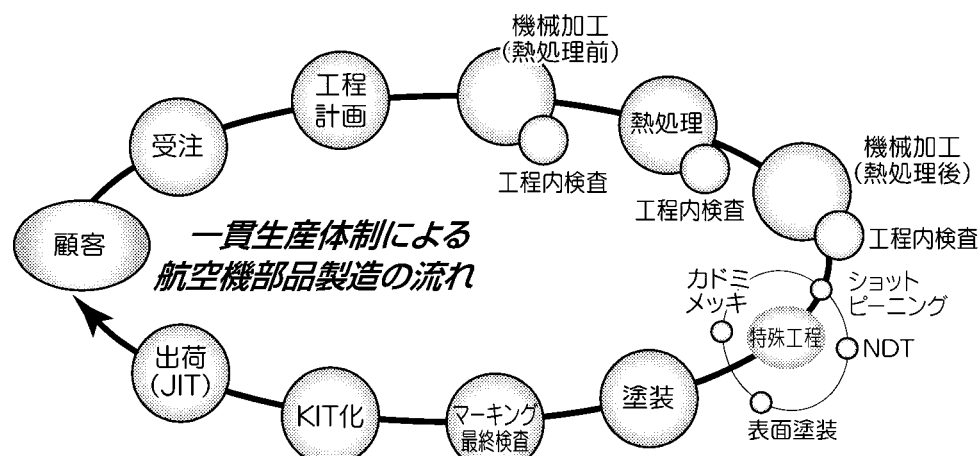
一貫生産体制による
航空機部品製造の流れ

顧客

受注

工程計画

機械加工
(熱処理前)

工程内検査

熱処理

工程内検査

機械加工
(熱処理後)

工程内検査

ショット
ピーニング

カドミ
メッキ

特殊工程

NDT

表面塗装

塗装

マーキング
最終検査

KIT化

出荷
(JIT)